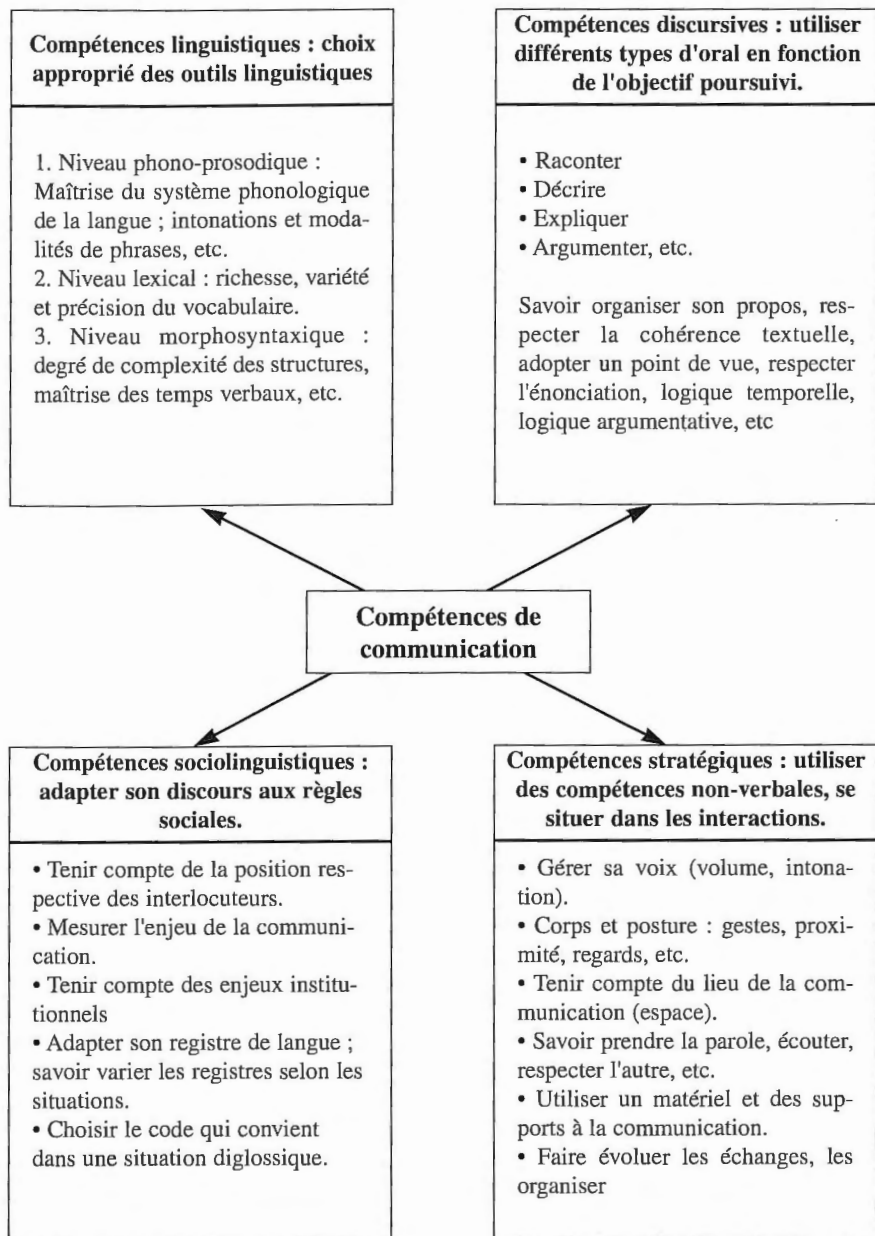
**Compétences linguistiques : choix approprié des outils linguistiques**

1. Niveau phono-prosodique : Maîtrise du système phonologique de la langue ; intonations et modalités de phrases, etc.
2. Niveau lexical : richesse, variété et précision du vocabulaire.
3. Niveau morphosyntaxique : degré de complexité des structures, maîtrise des temps verbaux, etc.

**Compétences discursives : utiliser différents types d'oral en fonction de l'objectif poursuivi.**

• Raconter
• Décrire
• Expliquer
• Argumenter, etc.

Savoir organiser son propos, respecter la cohérence textuelle, adopter un point de vue, respecter l'énonciation, logique temporelle, logique argumentative, etc

**Compétences de communication**

**Compétences sociolinguistiques : adapter son discours aux règles sociales.**

• Tenir compte de la position respective des interlocuteurs.
• Mesurer l'enjeu de la communication.
• Tenir compte des enjeux institutionnels
• Adapter son registre de langue ; savoir varier les registres selon les situations.
• Choisir le code qui convient dans une situation diglossique.

**Compétences stratégiques : utiliser des compétences non-verbales, se situer dans les interactions.**

• Gérer sa voix (volume, intonation).
• Corps et posture : gestes, proximité, regards, etc.
• Tenir compte du lieu de la communication (espace).
• Savoir prendre la parole, écouter, respecter l'autre, etc.
• Utiliser un matériel et des supports à la communication.
• Faire évoluer les échanges, les organiser